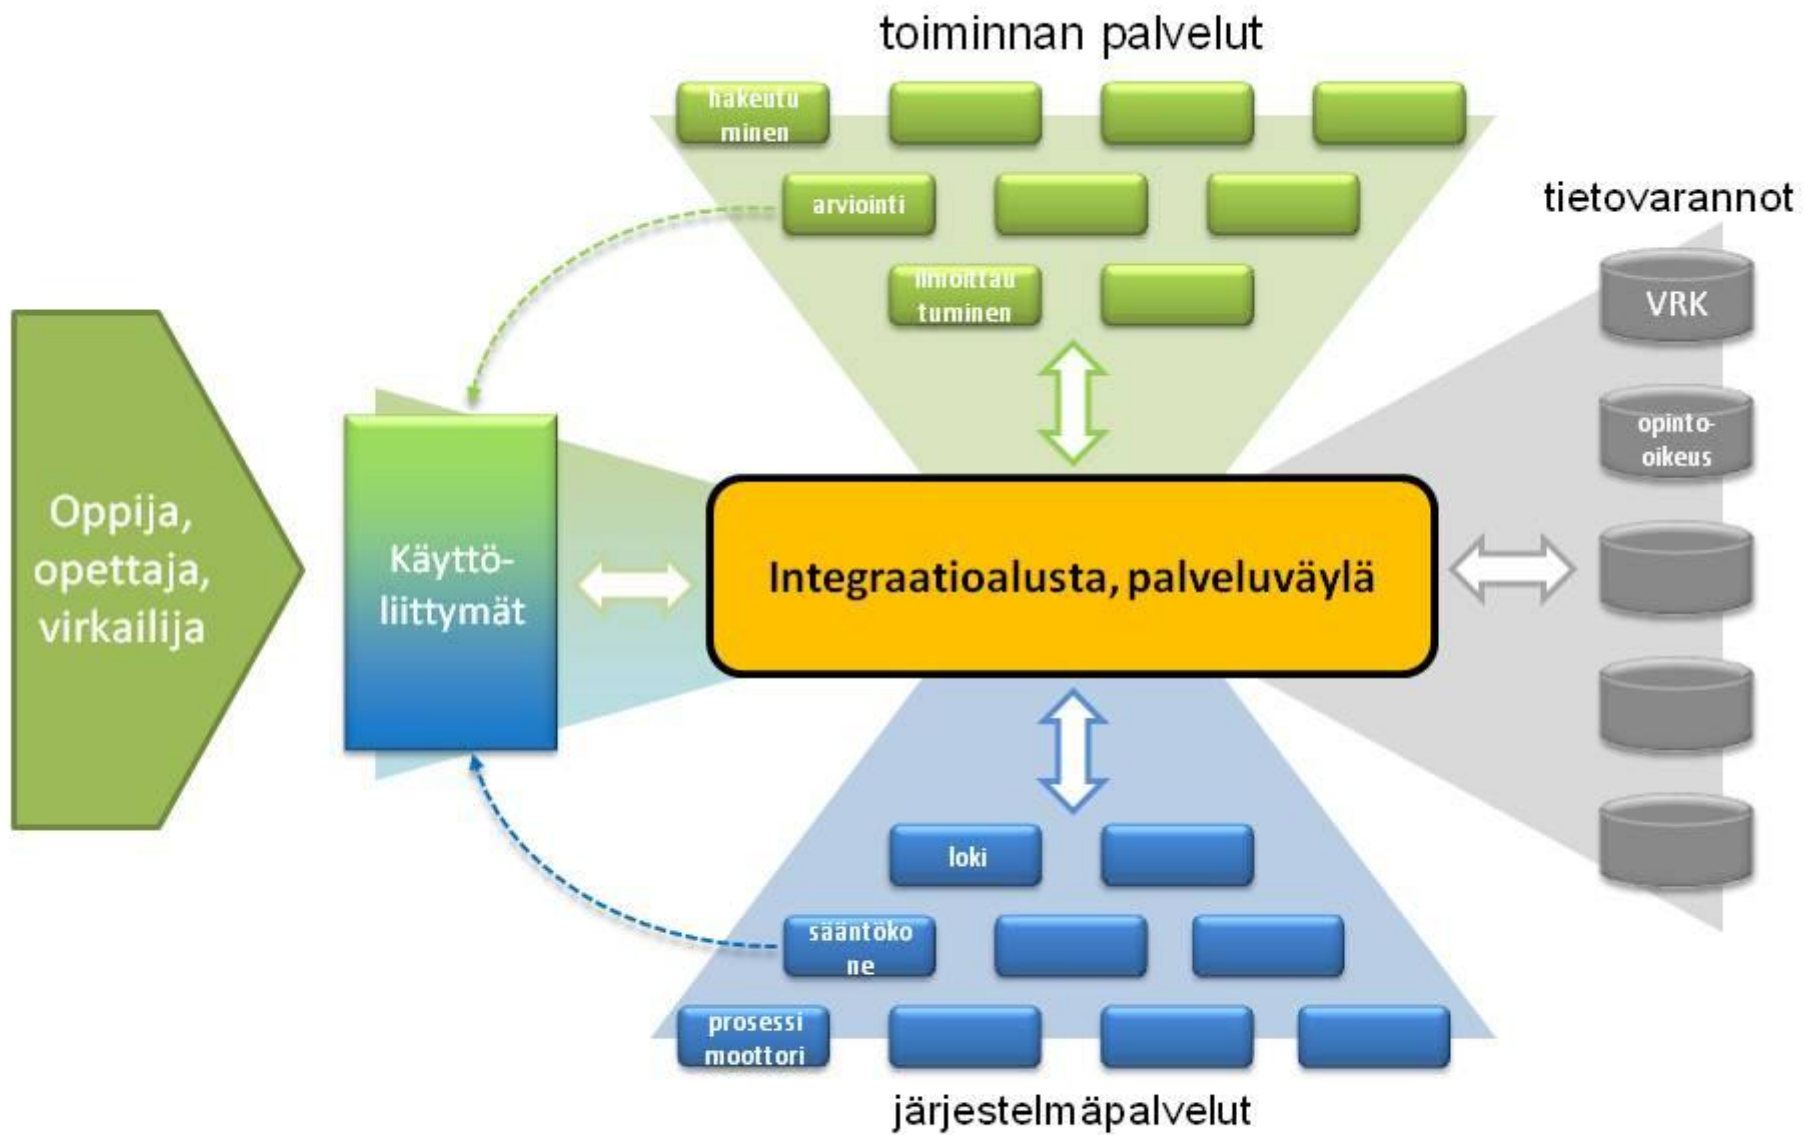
toiminnan palvelut

hakeutu minen

arviointi

ilmoittau tuminen

tietovarannot

VRK

opinto-oikeus

Oppija, opettaja, virkailija

Käyttö-liittymät

Integraatioalusta, palveluväylä

loki

sääntöko ne

prosessi moottori

järjestelmäpalvelut